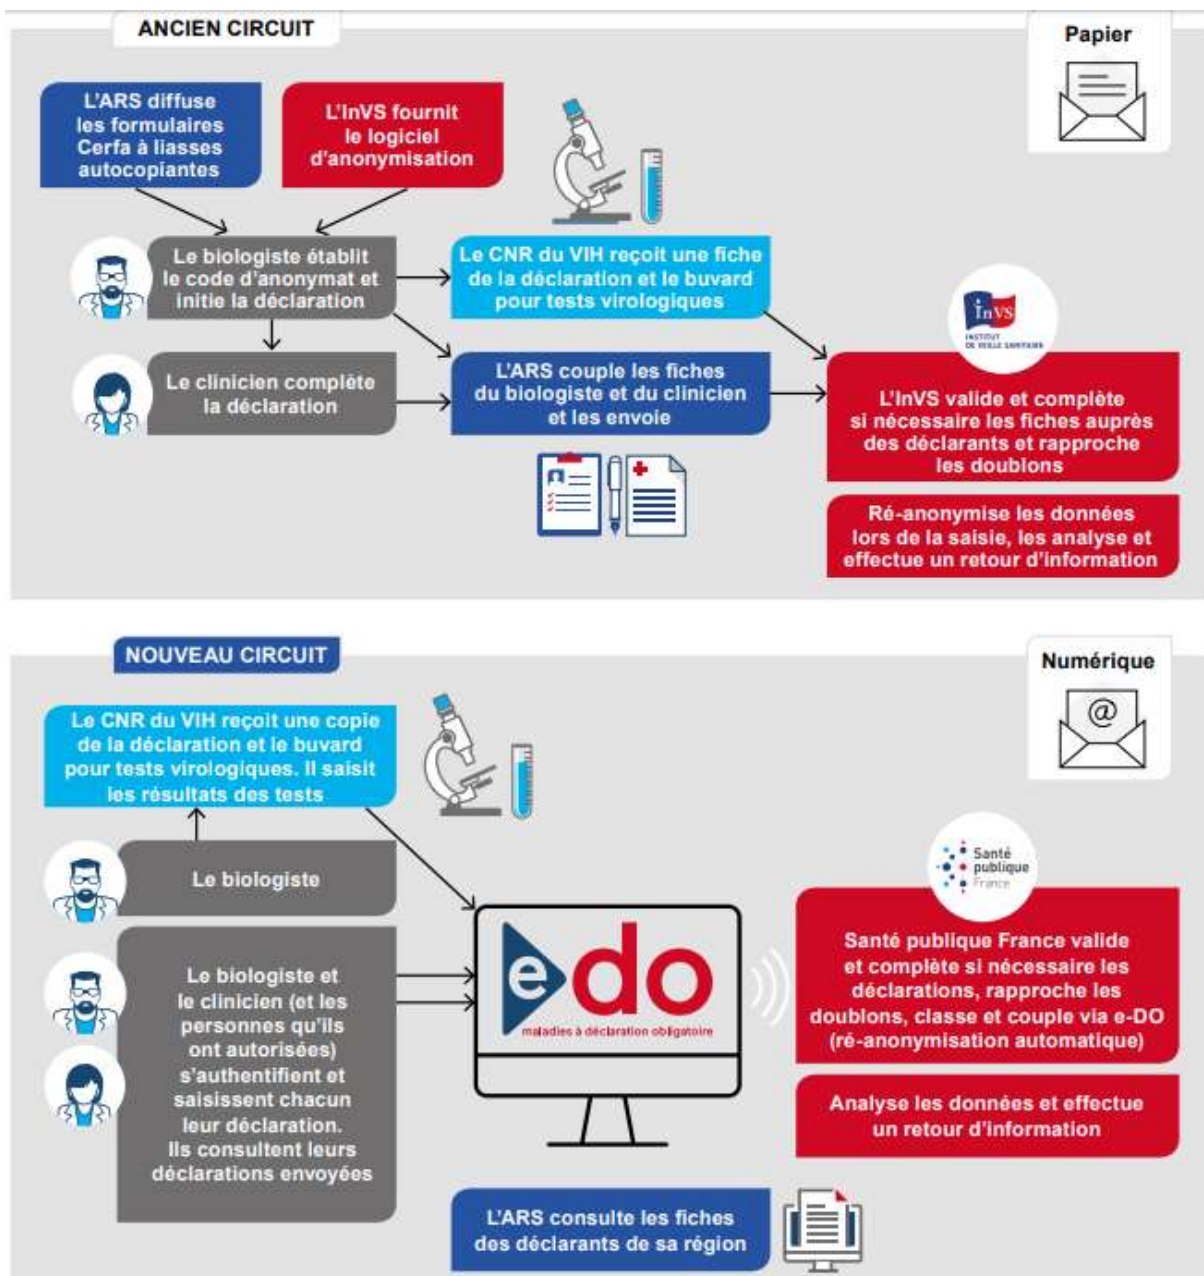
ANCIEN CIRCUIT

Papier

L'ARS diffuse les formulaires Cerfa à liasses autocopiantes

L'InVS fournit le logiciel d'anonymisation

Le biologiste établit le code d'anonymat et initie la déclaration

Le CNR du VIH reçoit une fiche de la déclaration et le buvard pour tests virologiques

Le clinicien complète la déclaration

L'ARS couple les fiches du biologiste et du clinicien et les envoie

InVS
INSTITUT DE VEILLE SANITAIRE

L'InVS valide et complète si nécessaire les fiches auprès des déclarants et rapproche les doublons

Ré-anonymise les données lors de la saisie, les analyse et effectue un retour d'information

NOUVEAU CIRCUIT

Numérique

@

Le CNR du VIH reçoit une copie de la déclaration et le buvard pour tests virologiques. Il saisit les résultats des tests

Le biologiste

Le biologiste et le clinicien (et les personnes qu'ils ont autorisées) s'authentifient et saisissent chacun leur déclaration. Ils consultent leurs déclarations envoyées

e-DO
maladies à déclaration obligatoire

Santé publique France

Santé publique France valide et complète si nécessaire les déclarations, rapproche les doublons, classe et couple via e-DO (ré-anonymisation automatique)

Analyse les données et effectue un retour d'information

L'ARS consulte les fiches des déclarants de sa région